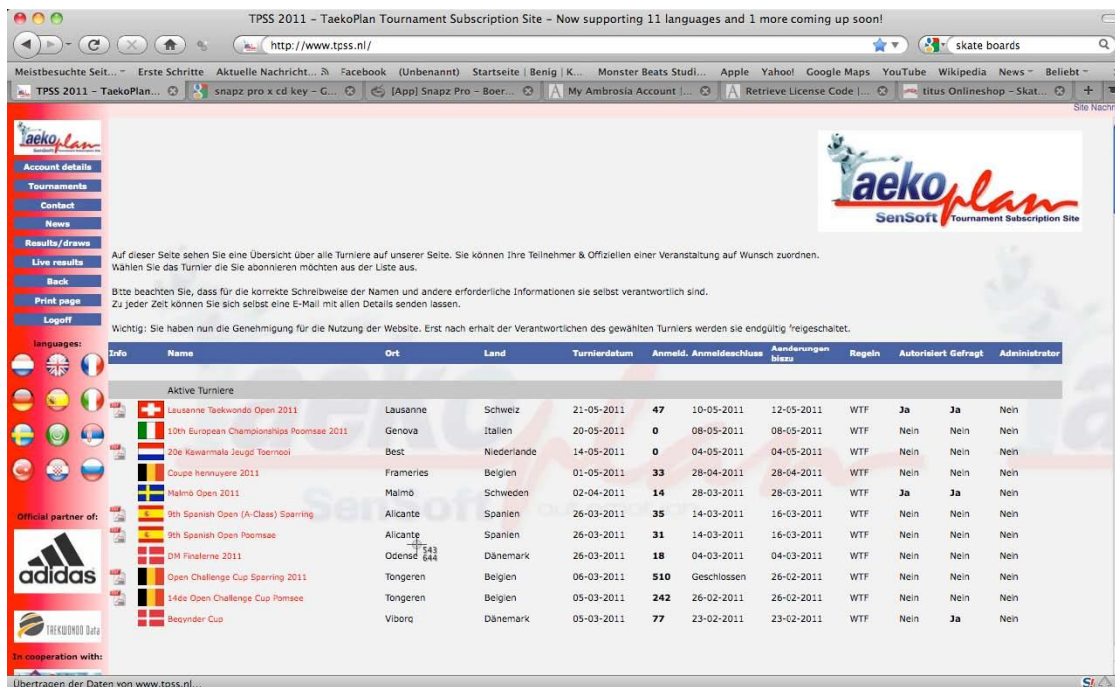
TPSS 2011 – TaekoPlan Tournament Subscription Site – Now supporting 11 languages and 1 more coming up soon!

http://www.tpss.nl/

skate boards

Meistbesuchte Seit... Erste Schritte Aktuelle Nachricht... Facebook (Unbenannt) Startseite | Benig | K... Monster Beats Studi... Apple Yahoo! Google Maps YouTube Wikipedia News Beliebt

TPSS 2011 – TaekoPlan... snapz pro x cd key – G... [App] Snapz Pro – Boer... My Ambrosia Account |... Retrieve License Code |... titus Onlineshop – Skat...

Site Nach

aekoplan

Account details
Tournaments
Contact
News
Results/draws
Live results
Back
Print page
Logoff

languages:

Official partner of:

adidas

TAEKWONDO Data

In cooperation with:

aekoplan
SenSoft Tournament Subscription Site

Auf dieser Seite sehen Sie eine Übersicht über alle Turniere auf unserer Seite. Sie können Ihre Teilnehmer & Offiziellen einer Veranstaltung auf Wunsch zuordnen.
Wählen Sie das Turnier die Sie abonnieren möchten aus der Liste aus.

Bitte beachten Sie, dass für die korrekte Schreibweise der Namen und andere erforderliche Informationen sie selbst verantwortlich sind.
Zu jeder Zeit können Sie sich selbst eine E-Mail mit allen Details senden lassen.

Wichtig: Sie haben nun die Genehmigung für die Nutzung der Website. Erst nach erhalt der Verantwortlichen des gewählten Turniers werden sie endgültig freigeschaltet.

| Info | Name | Ort | Land | Turnierdatum | Anmeld. | Anmeldeschluss | Aenderungen bis zu | Regeln | Autorisiert | Gefragt | Administrator |
|---|---|---|---|---|---|---|---|---|---|---|---|
| | Aktive Turniere | | | | | | | | | | |
| | Lausanne Taekwondo Open 2011 | Lausanne | Schweiz | 21-05-2011 | 47 | 10-05-2011 | 12-05-2011 | WTF | Ja | Ja | Nein |
| | 10th European Championships Poomsae 2011 | Genova | Italien | 20-05-2011 | 0 | 08-05-2011 | 08-05-2011 | WTF | Nein | Nein | Nein |
| | 20e Kewarmala Jeugd Toernooi | Best | Niederlande | 14-05-2011 | 0 | 04-05-2011 | 04-05-2011 | WTF | Nein | Nein | Nein |
| | Coupe hennuyere 2011 | Frameries | Belgien | 01-05-2011 | 33 | 28-04-2011 | 28-04-2011 | WTF | Nein | Nein | Nein |
| | Malmö Open 2011 | Malmö | Schweden | 02-04-2011 | 14 | 28-03-2011 | 28-03-2011 | WTF | Ja | Ja | Nein |
| | 9th Spanish Open (A-Class) Sparring | Alicante | Spanien | 26-03-2011 | 35 | 14-03-2011 | 16-03-2011 | WTF | Nein | Nein | Nein |
| | 9th Spanish Open Poomsae | Alicante | Spanien | 26-03-2011 | 31 | 14-03-2011 | 16-03-2011 | WTF | Nein | Nein | Nein |
| | DM Finalerne 2011 | Odense 543 644 | Dänemark | 26-03-2011 | 18 | 04-03-2011 | 04-03-2011 | WTF | Nein | Nein | Nein |
| | Open Challenge Cup Sparring 2011 | Tongeren | Belgien | 06-03-2011 | 510 | Geschlossen | 26-02-2011 | WTF | Nein | Nein | Nein |
| | 14de Open Challenge Cup Pomsee | Tongeren | Belgien | 05-03-2011 | 242 | 26-02-2011 | 26-02-2011 | WTF | Nein | Nein | Nein |
| | Begynder Cup | Viborg | Dänemark | 05-03-2011 | 77 | 23-02-2011 | 23-02-2011 | WTF | Nein | Ja | Nein |

Übertragen der Daten von www.tpss.nl...